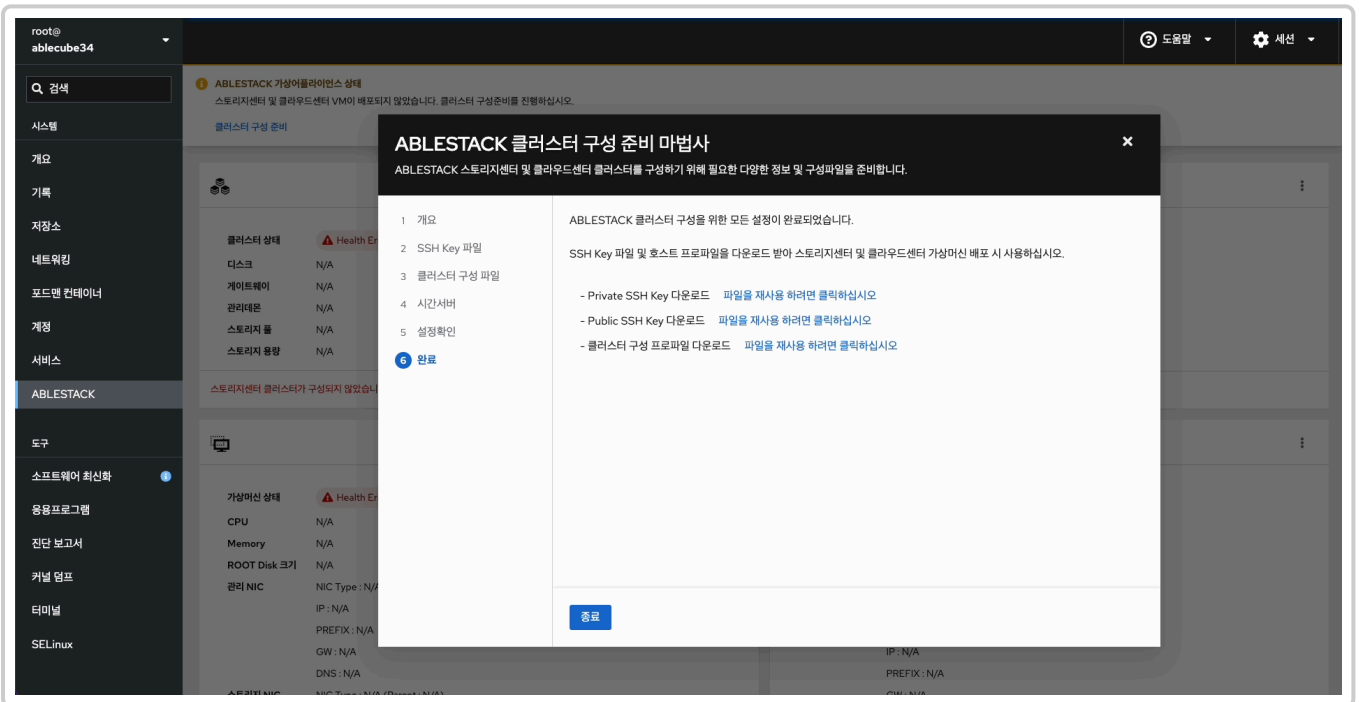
root@
ablecube34

검색

시스템

개요

기록

저장소

네트워킹

포드맨 컨테이너

계정

서비스

ABLESTACK

도구

소프트웨어 최신화

응용프로그램

진단 보고서

커널 덤프

터미널

SELinux

도움말

세션

ABLESTACK 가상어플라이언스 상태
스토리지센터 및 클라우드센터 VM이 배포되지 않았습니다. 클러스터 구성준비를 진행하십시오.

클러스터 구성 준비

클러스터 상태 Health Err
디스크 N/A
게이트웨이 N/A
관리데몬 N/A
스토리지 풀 N/A
스토리지 용량 N/A

스토리지센터 클러스터가 구성되지 않았습니

가상머신 상태 Health Err
CPU N/A
Memory N/A
ROOT Disk 크기 N/A
관리 NIC NIC Type : N/A
IP : N/A
PREFIX : N/A
GW : N/A
DNS : N/A
스토리지 NIC NIC Type : N/A (Parent : N/A)

IP : N/A
PREFIX : N/A
GW : N/A

ABLESTACK 클러스터 구성 준비 마법사
ABLESTACK 스토리지센터 및 클라우드센터 클러스터를 구성하기 위해 필요한 다양한 정보 및 구성파일을 준비합니다.

1 개요
2 SSH Key 파일
3 클러스터 구성 파일
4 시간서버
5 설정확인
6 완료

ABLESTACK 클러스터 구성을 위한 모든 설정이 완료되었습니다.

SSH Key 파일 및 호스트 프로파일을 다운로드 받아 스토리지센터 및 클라우드센터 가상머신 배포 시 사용하십시오.

- Private SSH Key 다운로드 파일을 재사용 하려면 클릭하십시오
- Public SSH Key 다운로드 파일을 재사용 하려면 클릭하십시오
- 클러스터 구성 프로파일 다운로드 파일을 재사용 하려면 클릭하십시오

종료